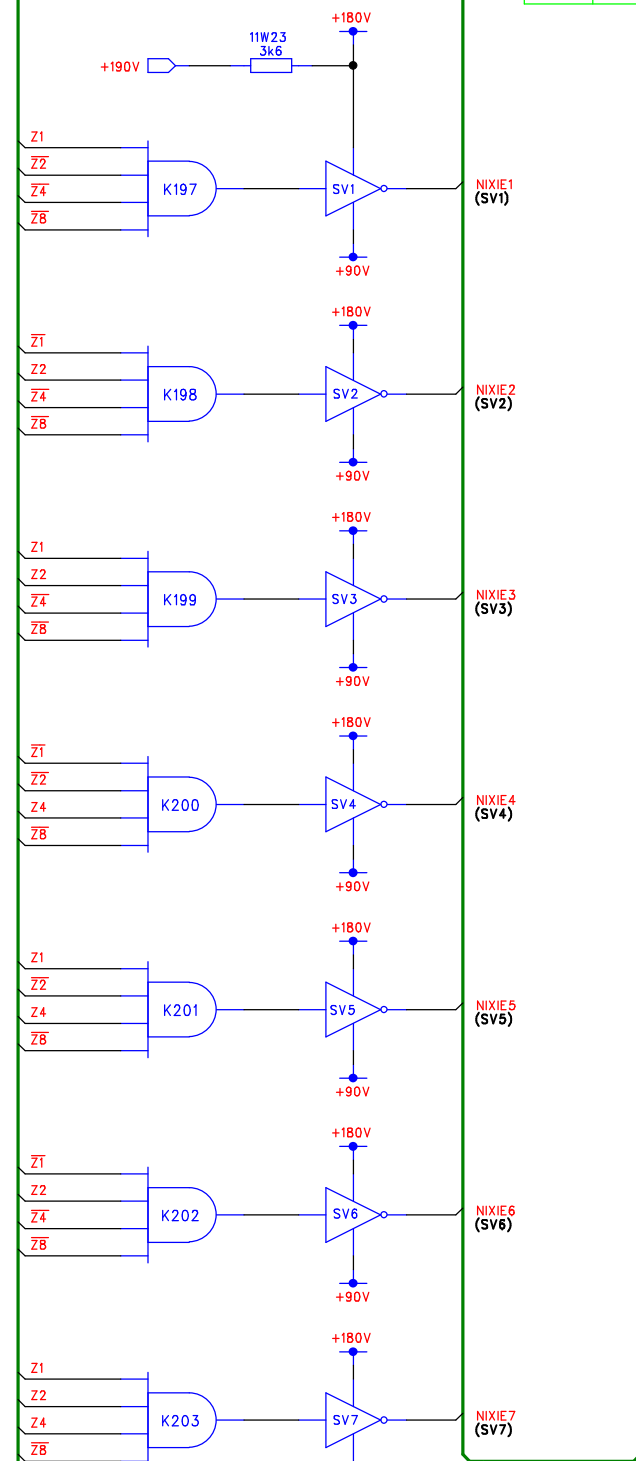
+180V
11W23
3k6
+190V

Z1
$\overline{Z2}$
$\overline{Z4}$
$\overline{Z8}$
K197
SV1
NIXIE1
(SV1)
+90V

+180V
$\overline{Z1}$
Z2
$\overline{Z4}$
$\overline{Z8}$
K198
SV2
NIXIE2
(SV2)
+90V

+180V
Z1
Z2
$\overline{Z4}$
$\overline{Z8}$
K199
SV3
NIXIE3
(SV3)
+90V

+180V
$\overline{Z1}$
$\overline{Z2}$
Z4
$\overline{Z8}$
K200
SV4
NIXIE4
(SV4)
+90V

+180V
Z1
$\overline{Z2}$
Z4
$\overline{Z8}$
K201
SV5
NIXIE5
(SV5)
+90V

+180V
$\overline{Z1}$
Z2
$\overline{Z4}$
$\overline{Z8}$
K202
SV6
NIXIE6
(SV6)
+90V

+180V
Z1
Z2
Z4
$\overline{Z8}$
K203
SV7
NIXIE7
(SV7)